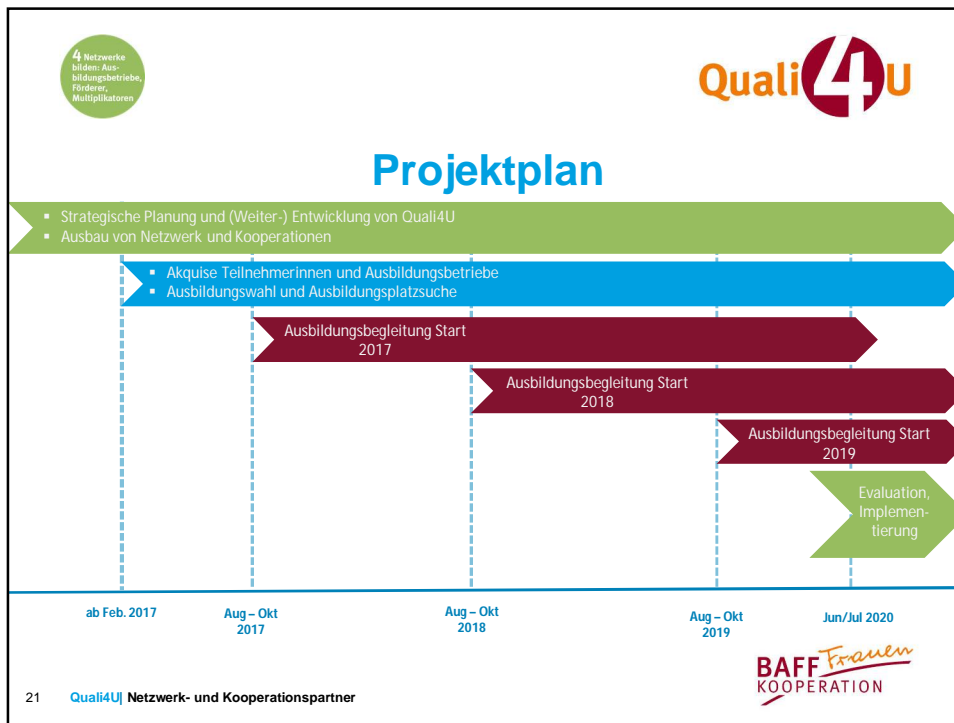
4 Netzwerke bilden: Ausbildungsbetriebe, Förderer, Multiplikatoren

Quali4U

Projektplan

- Strategische Planung und (Weiter-) Entwicklung von Quali4U
- Ausbau von Netzwerk und Kooperationen

- Akquise Teilnehmerinnen und Ausbildungsbetriebe
- Ausbildungswahl und Ausbildungsplatzsuche

Ausbildungsbegleitung Start 2017

Ausbildungsbegleitung Start 2018

Ausbildungsbegleitung Start 2019

Evaluation, Implementierung

ab Feb. 2017

Aug – Okt 2017

Aug – Okt 2018

Aug – Okt 2019

Jun/Jul 2020

BAFF Frauen KOOPERATION

21 Quali4U| Netzwerk- und Kooperationspartner